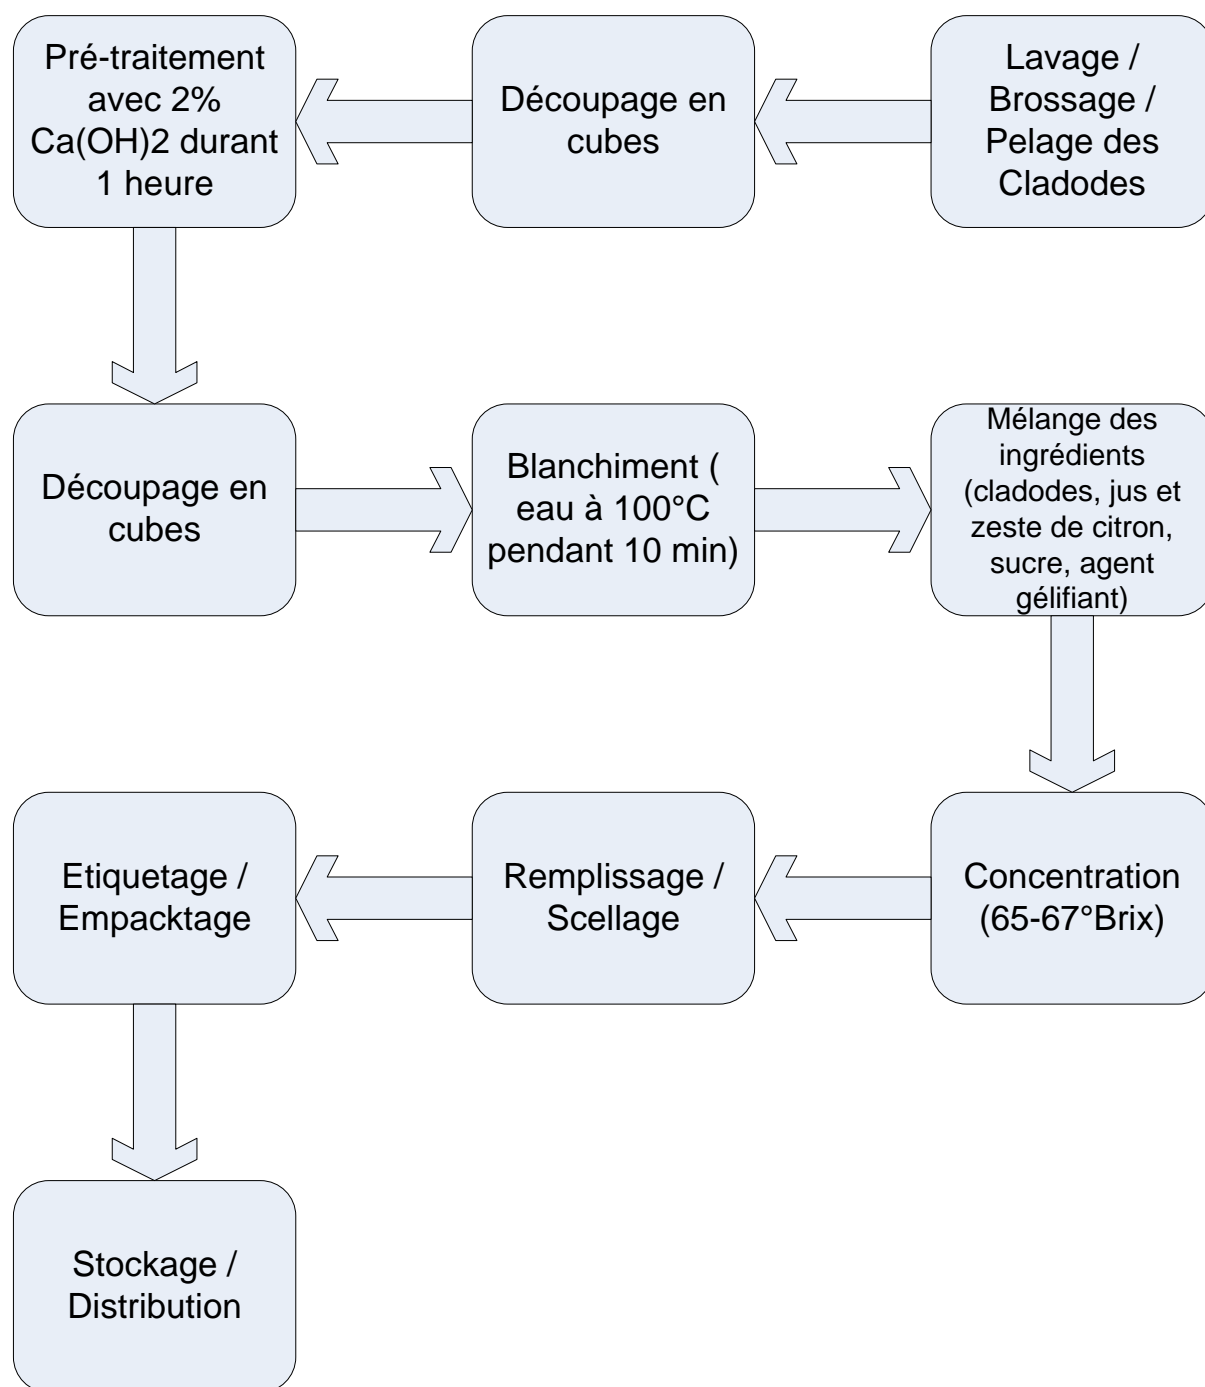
Lavage / Brossage / Pelage des Cladodes

Découpage en cubes

Pré-traitement avec 2% Ca(OH)2 durant 1 heure

Découpage en cubes

Blanchiment ( eau à 100°C pendant 10 min)

Mélange des ingrédients (cladodes, jus et zeste de citron, sucre, agent gélifiant)

Concentration (65-67°Brix)

Remplissage / Scellage

Etiquetage / Empacktage

Stockage / Distribution